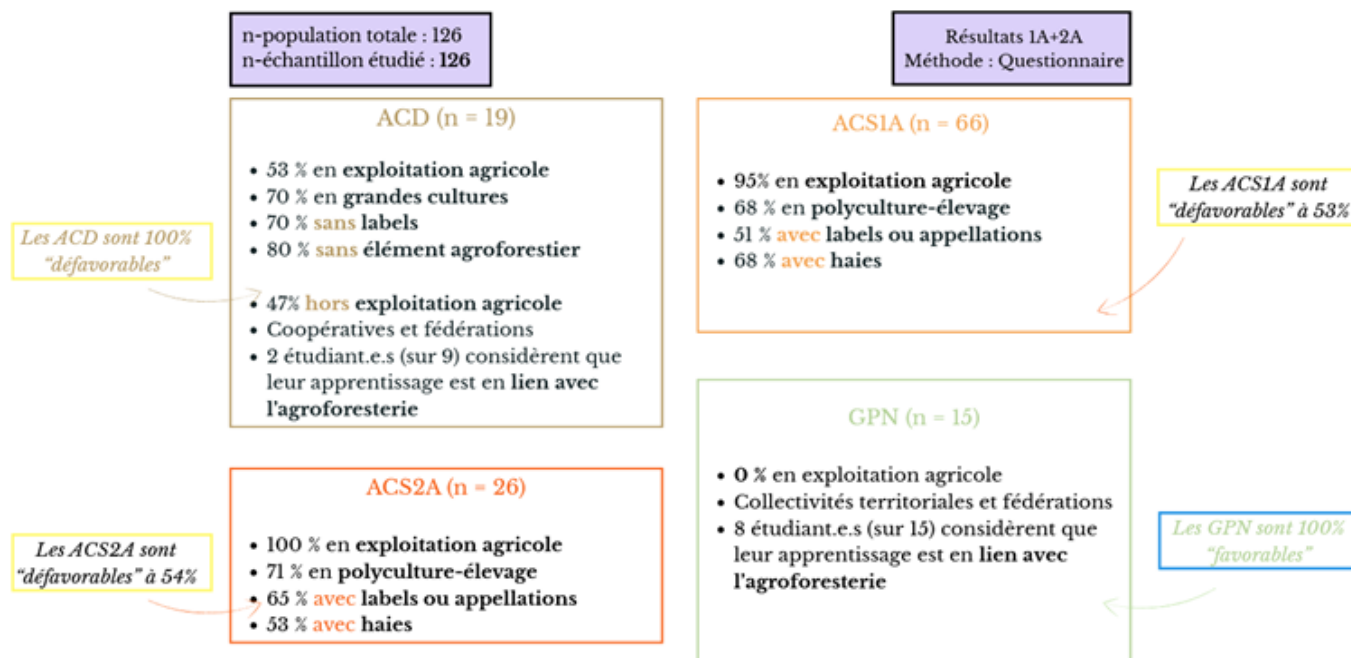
n-population totale : 126
n-échantillon étudié : 126

Résultats 1A+2A
Méthode : Questionnaire

ACD (n = 19)

• 53 % en exploitation agricole
• 70 % en grandes cultures
• 70 % sans labels
• 80 % sans élément agroforestier

• 47% hors exploitation agricole
• Coopératives et fédérations
• 2 étudiant.e.s (sur 9) considèrent que leur apprentissage est en lien avec l'agroforesterie

Les ACD sont 100% "défavorables"

ACS1A (n = 66)

• 95% en exploitation agricole
• 68 % en polyculture-élevage
• 51 % avec labels ou appellations
• 68 % avec haies

Les ACS1A sont "défavorables" à 53%

ACS2A (n = 26)

• 100 % en exploitation agricole
• 71 % en polyculture-élevage
• 65 % avec labels ou appellations
• 53 % avec haies

Les ACS2A sont "défavorables" à 54%

GPN (n = 15)

• 0 % en exploitation agricole
• Collectivités territoriales et fédérations
• 8 étudiant.e.s (sur 15) considèrent que leur apprentissage est en lien avec l'agroforesterie

Les GPN sont 100% "favorables"